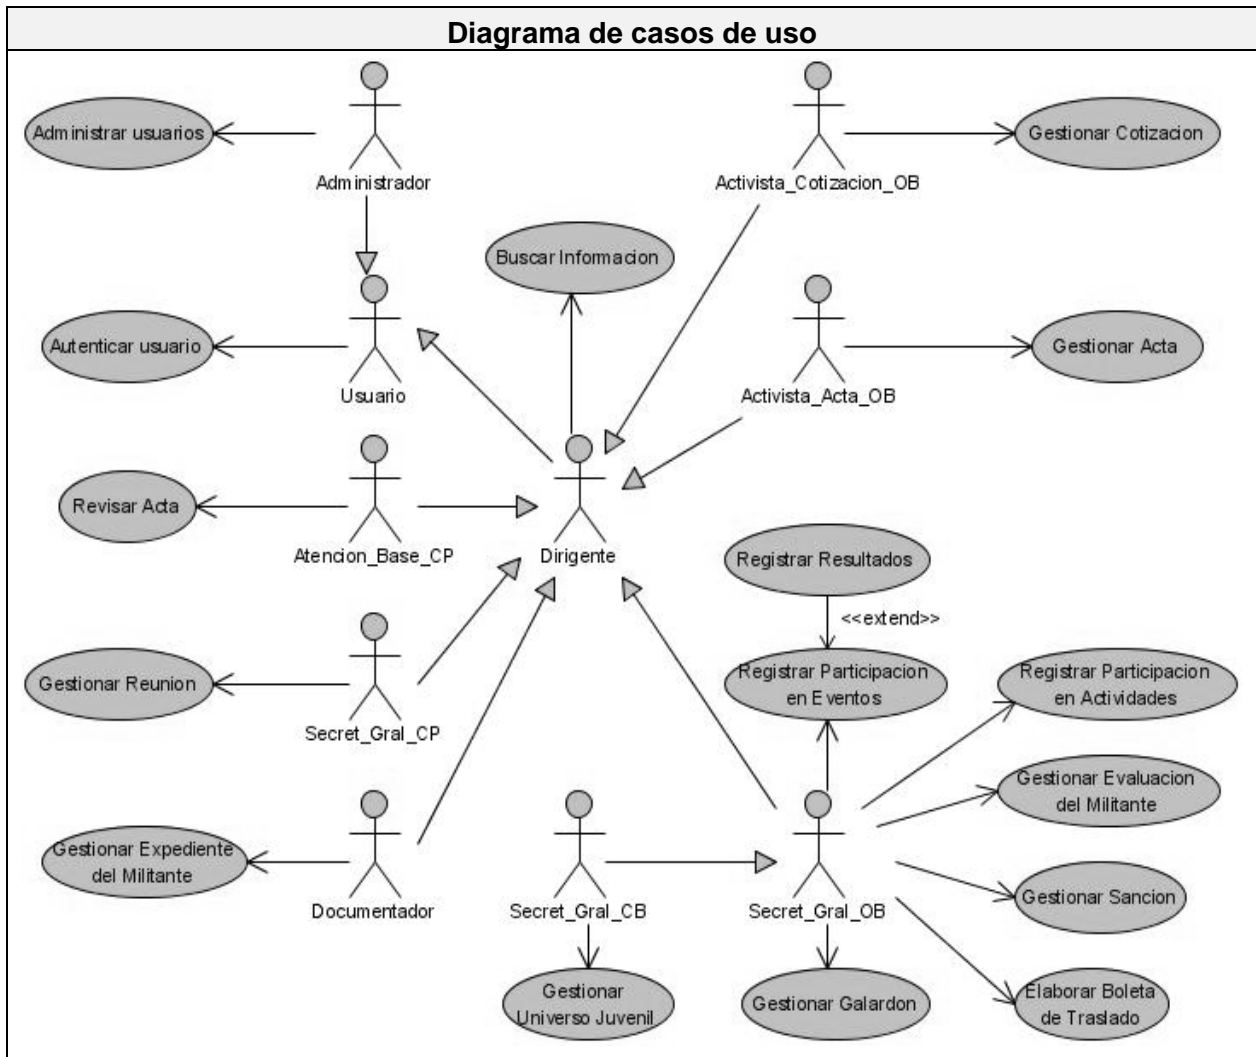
Diagrama de casos de uso

Administrar usuarios

Administrador

Activista_Cotizacion_OB

Gestionar Cotizacion

Buscar Informacion

Autenticar usuario

Usuario

Activista_Acta_OB

Gestionar Acta

Revisar Acta

Atencion_Base_CP

Dirigente

Registrar Resultados

<<extend>>

Gestionar Reunion

Secret_Gral_CP

Registrar Participacion en Eventos

Registrar Participacion en Actividades

Gestionar Evaluacion del Militante

Gestionar Expediente del Militante

Documentador

Secret_Gral_CB

Secret_Gral_OB

Gestionar Sancion

Gestionar Universo Juvenil

Gestionar Galardon

Elaborar Boleta de Traslado